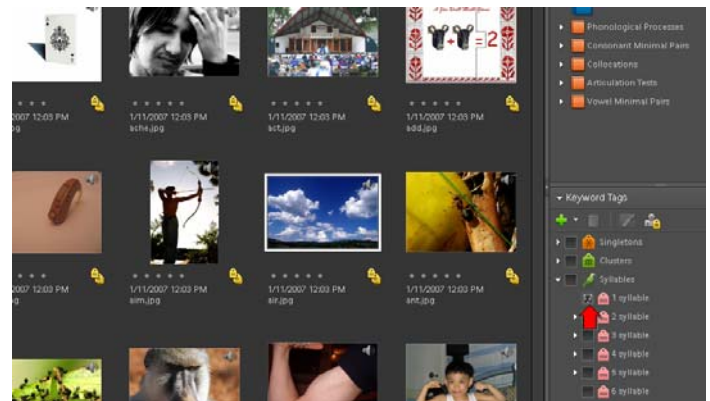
2007 12:03 PM

1/11/2007 12:03 PM
ache.jpg

1/11/2007 12:03 PM
act.jpg

1/11/2007 12:03 PM
add.jpg

2007 12:03 PM

1/11/2007 12:03 PM
aim.jpg

1/11/2007 12:03 PM
air.jpg

1/11/2007 12:03 PM
ant.jpg

=2

Phonological Processes
Consonant Minimal Pairs
Collocations
Articulation Tests
Vowel Minimal Pairs

Keyword Tags
Singletons
Clusters
Syllables
1 syllable
2 syllable
3 syllable
4 syllable
5 syllable
6 syllable